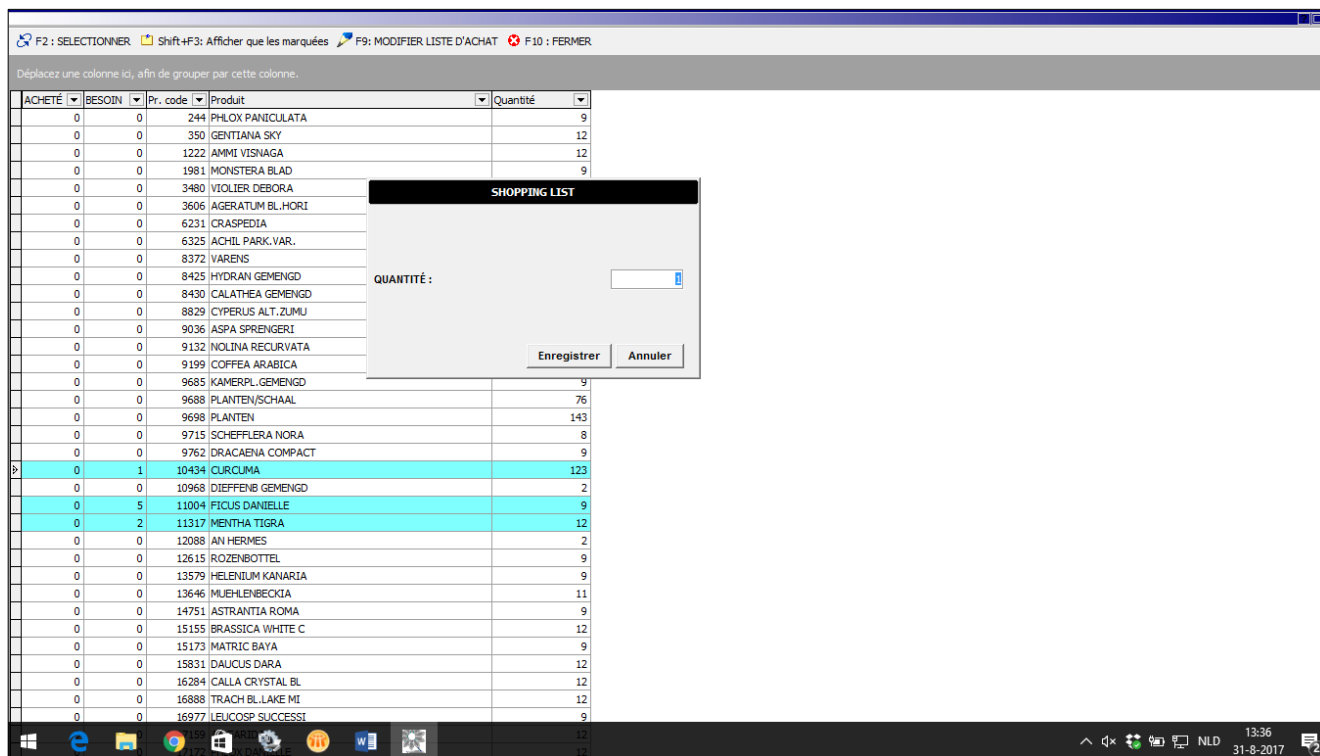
F2 : SELECTIONNER Shift+F3: Afficher que les marquées F9: MODIFIER LISTE D'ACHAT F10 : FERMER

Déplacez une colonne ici, afin de grouper par cette colonne.

| ACHETÉ | BESOIN | Pr. code | Produit | Quantité |
|---|---|---|---|---|
| 0 | 0 | 244 | PHLOX PANICULATA | 9 |
| 0 | 0 | 350 | GENTIANA SKY | 12 |
| 0 | 0 | 1222 | AMMI VISNAGA | 12 |
| 0 | 0 | 1981 | MONSTERA BLAD | 9 |
| 0 | 0 | 3480 | VIOLIER DEBORA | |
| 0 | 0 | 3606 | AGERATUM BL.HORI | |
| 0 | 0 | 6231 | CRASPEDIA | |
| 0 | 0 | 6325 | ACHIL PARK.VAR. | |
| 0 | 0 | 8372 | VARENS | |
| 0 | 0 | 8425 | HYDRAN GEMENGD | |
| 0 | 0 | 8430 | CALATHEA GEMENGD | |
| 0 | 0 | 8829 | CYPERUS ALT.ZUMU | |
| 0 | 0 | 9036 | ASPA SPRENGERI | |
| 0 | 0 | 9132 | NOLINA RECURVATA | |
| 0 | 0 | 9199 | COFFEA ARABICA | |
| 0 | 0 | 9685 | KAMERPL.GEMENGD | 9 |
| 0 | 0 | 9688 | PLANTEN/SCHAAL | 76 |
| 0 | 0 | 9698 | PLANTEN | 143 |
| 0 | 0 | 9715 | SCHEFFLERA NORA | 8 |
| 0 | 0 | 9762 | DRACAENA COMPACT | 9 |
| 0 | 1 | 10434 | CURCUMA | 123 |
| 0 | 0 | 10968 | DIEFFENB GEMENGD | 2 |
| 0 | 5 | 11004 | FICUS DANIELLE | 9 |
| 0 | 2 | 11317 | MENTHA TIGRA | 12 |
| 0 | 0 | 12088 | AN HERMES | 2 |
| 0 | 0 | 12615 | ROZENBOTTEL | 9 |
| 0 | 0 | 13579 | HELENIUM KANARIA | 9 |
| 0 | 0 | 13646 | MUEHLENBECKIA | 11 |
| 0 | 0 | 14751 | ASTRANTIA ROMA | 9 |
| 0 | 0 | 15155 | BRASSICA WHITE C | 12 |
| 0 | 0 | 15173 | MATRIC BAYA | 9 |
| 0 | 0 | 15831 | DAUCUS DARA | 12 |
| 0 | 0 | 16284 | CALLA CRYSTAL BL | 12 |
| 0 | 0 | 16888 | TRACH BL.LAKE MI | 12 |
| 0 | 0 | 16977 | LEUCOSP SUCCESSI | 9 |
| | | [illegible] | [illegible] | 12 |
| | | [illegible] | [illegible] | 12 |

SHOPPING LIST

QUANTITÉ : 1

Enregistrer Annuler

NLD 13:36 31-8-2017